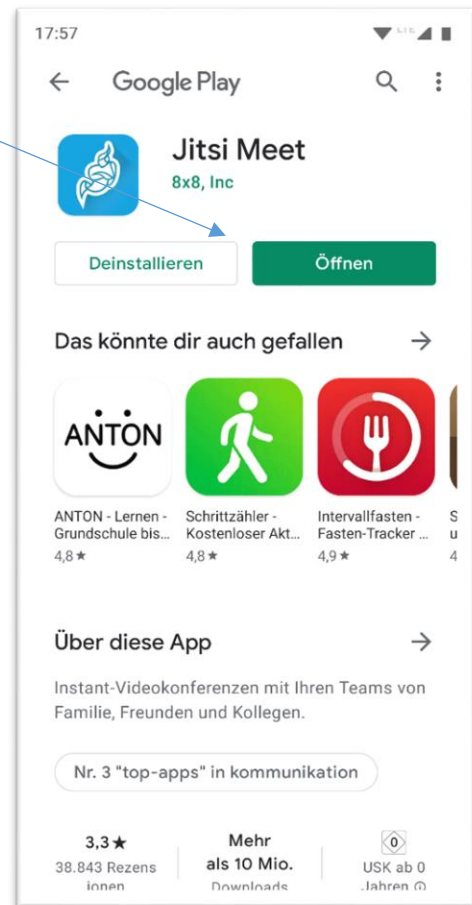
17:57

Google Play

Jitsi Meet
8x8, Inc

Deinstallieren
Öffnen

Das könnte dir auch gefallen

ANTON

ANTON - Lernen - Grundschule bis...
4,8 ★

Schrittzähler - Kostenloser Akt...
4,8 ★

Intervallfasten - Fasten-Tracker ...
4,9 ★

Über diese App

Instant-Videokonferenzen mit Ihren Teams von Familie, Freunden und Kollegen.

Nr. 3 "top-apps" in kommunikation

3,3 ★
38.843 Rezensionen

Mehr als 10 Mio.
Downloads

0
USK ab 0 Jahren